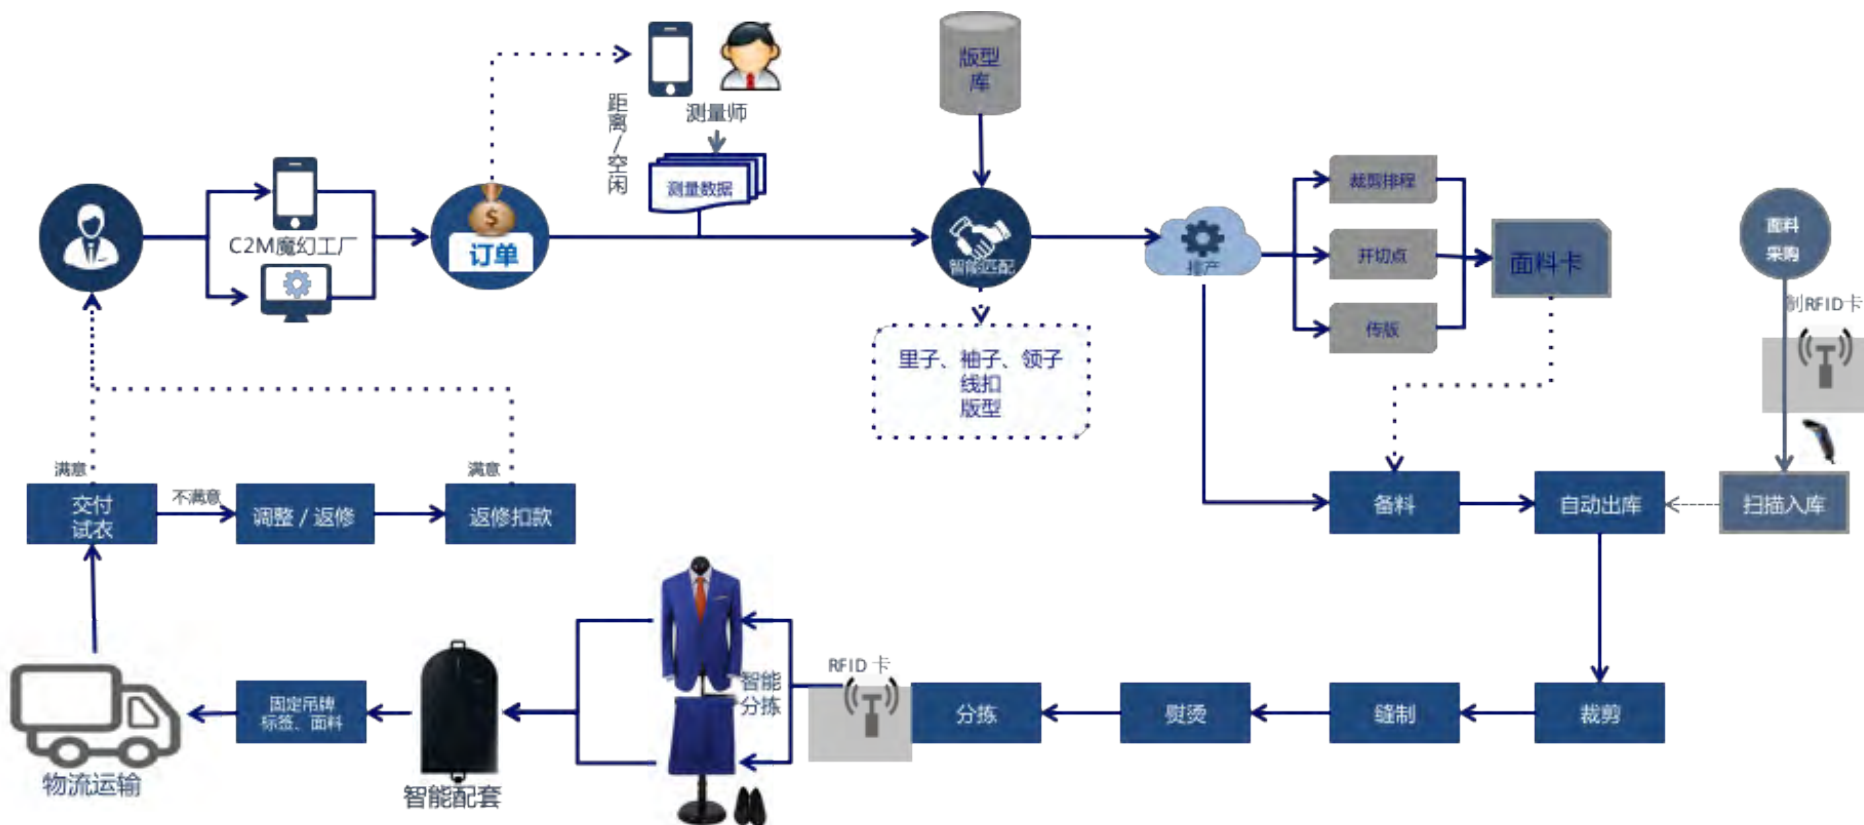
距离/空闲

测量师

测量数据

版型库

C2M魔幻工厂

订单

智能匹配

排产

裁剪排程

开切点

传版

面料卡

面料采购

制RFID卡

里子、袖子、领子
线扣
版型

满意

满意

不满意

交付试衣

调整 / 返修

返修扣款

备料

自动出库

扫描入库

智能分拣

RFID 卡

分拣

熨烫

缝制

裁剪

固定吊牌标签、面料

智能配套

物流运输